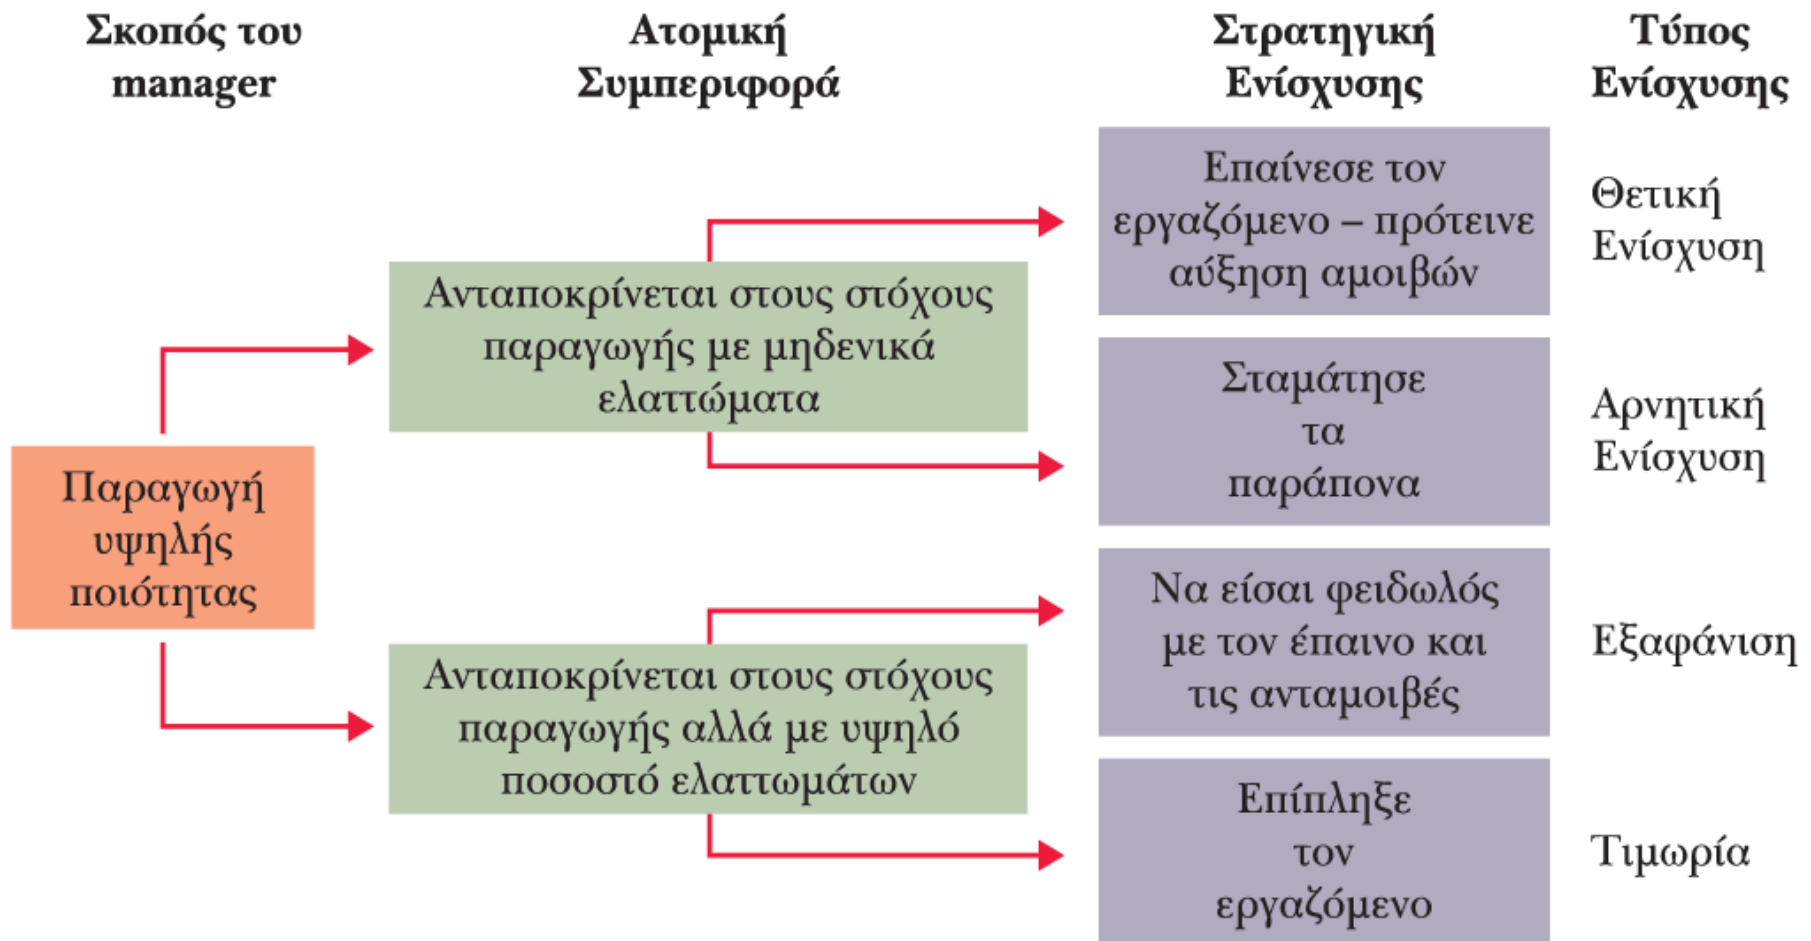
Σκοπός του manager

Ατομική Συμπεριφορά

Στρατηγική Ενίσχυσης

Τύπος Ενίσχυσης

Επαίνεσε τον εργαζόμενο – πρότεινε αύξηση αμοιβών

Θετική Ενίσχυση

Ανταποκρίνεται στους στόχους παραγωγής με μηδενικά ελαττώματα

Σταμάτησε τα παράπονα

Αρνητική Ενίσχυση

Παραγωγή υψηλής ποιότητας

Να είσαι φειδωλός με τον έπαινο και τις ανταμοιβές

Εξαφάνιση

Ανταποκρίνεται στους στόχους παραγωγής αλλά με υψηλό ποσοστό ελαττωμάτων

Επίπληξε τον εργαζόμενο

Τιμωρία